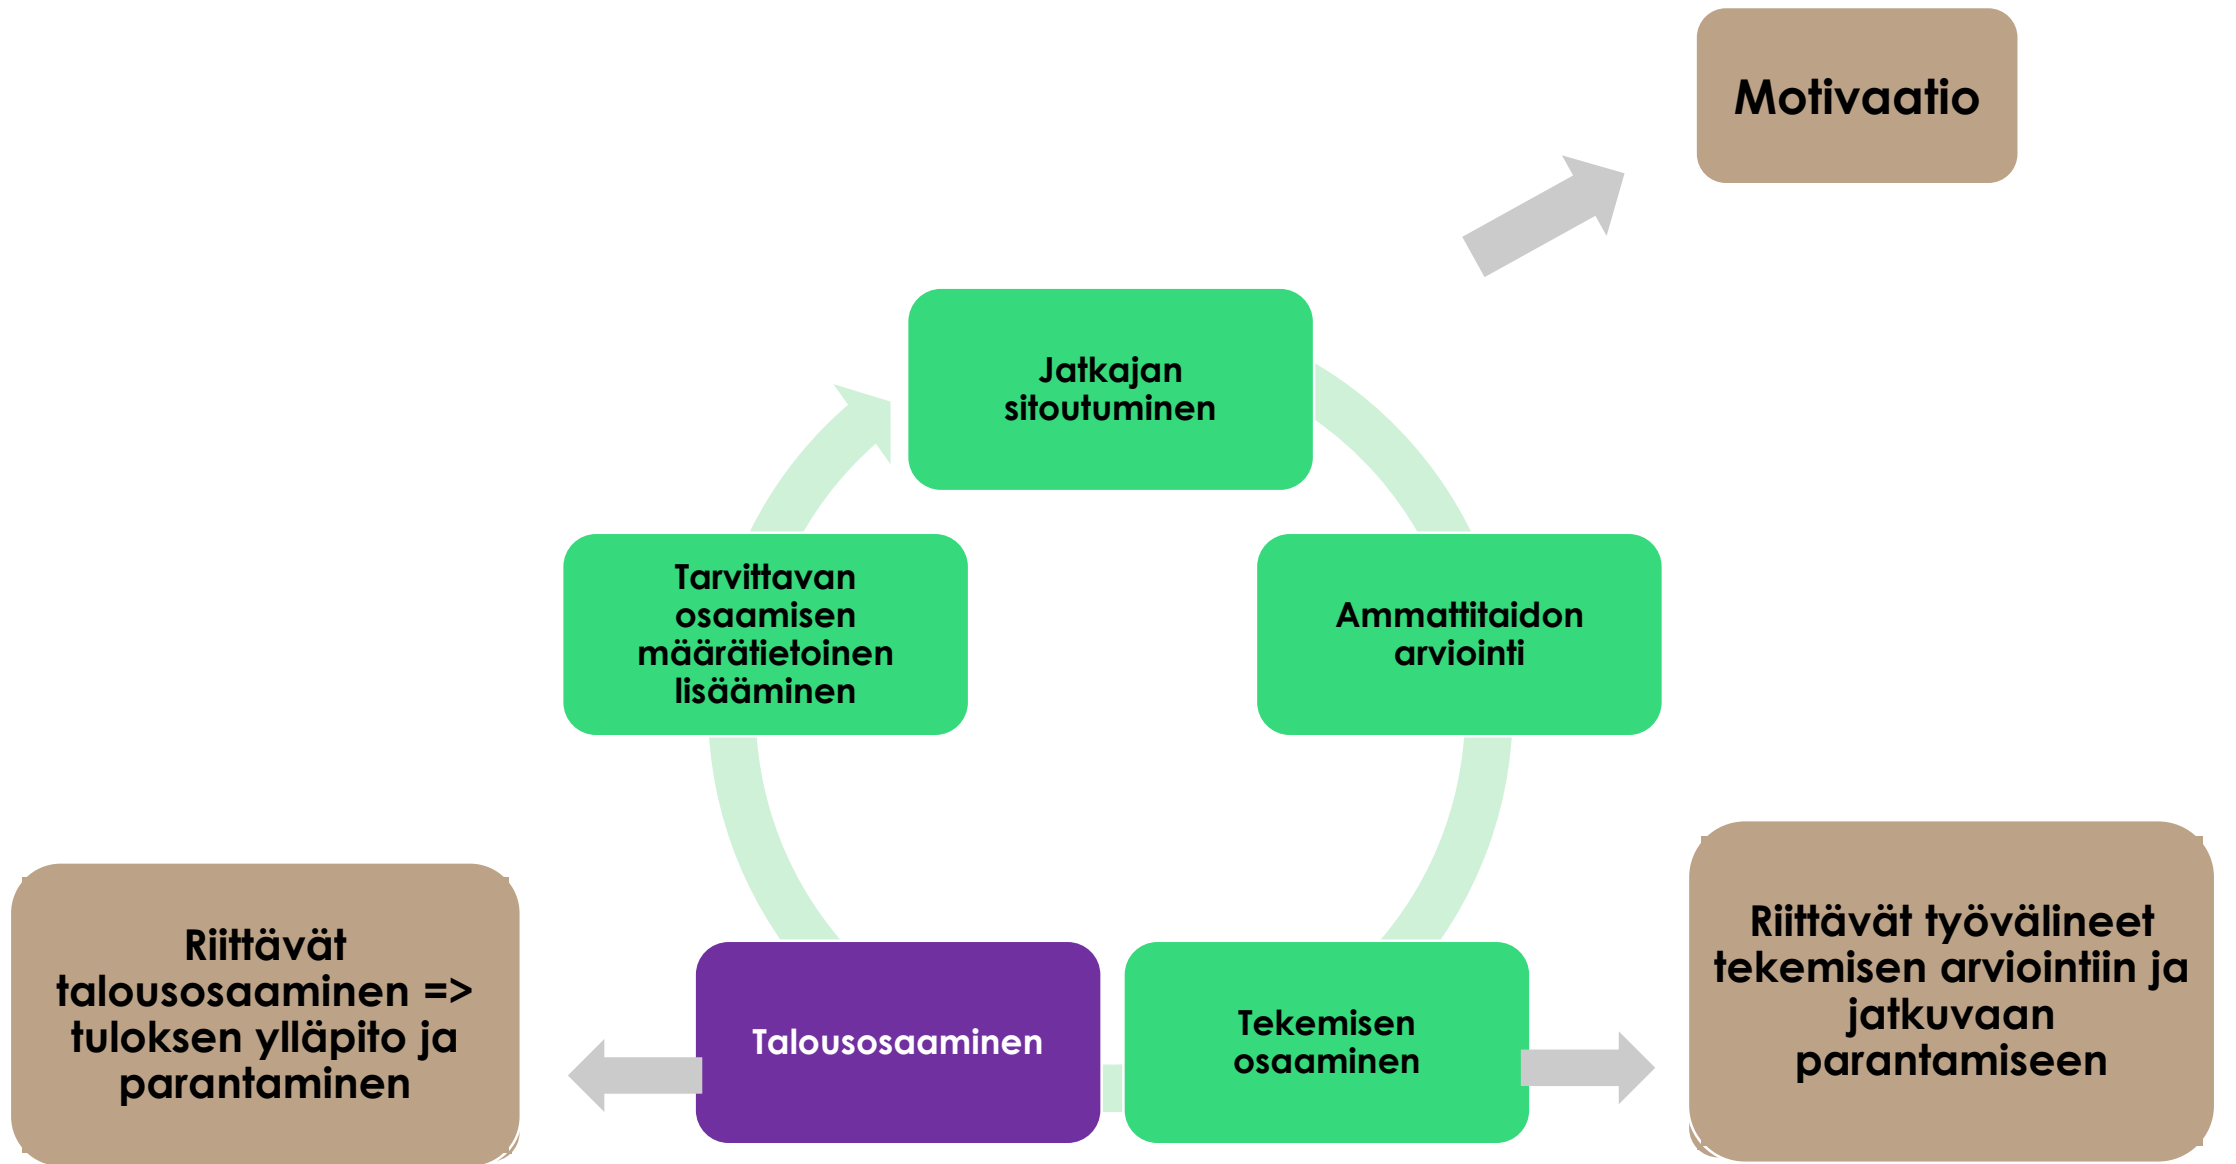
Motivaatio

Jatkajan sitoutuminen

Ammattitaidon arviointi

Tekemisen osaaminen

Talousosaaminen

Tarvittavan osaamisen määrätietoinen lisääminen

Riittävät työvälineet tekemisen arviointiin ja jatkuvaan parantamiseen

Riittävät talousosaaminen => tuloksen ylläpito ja parantaminen